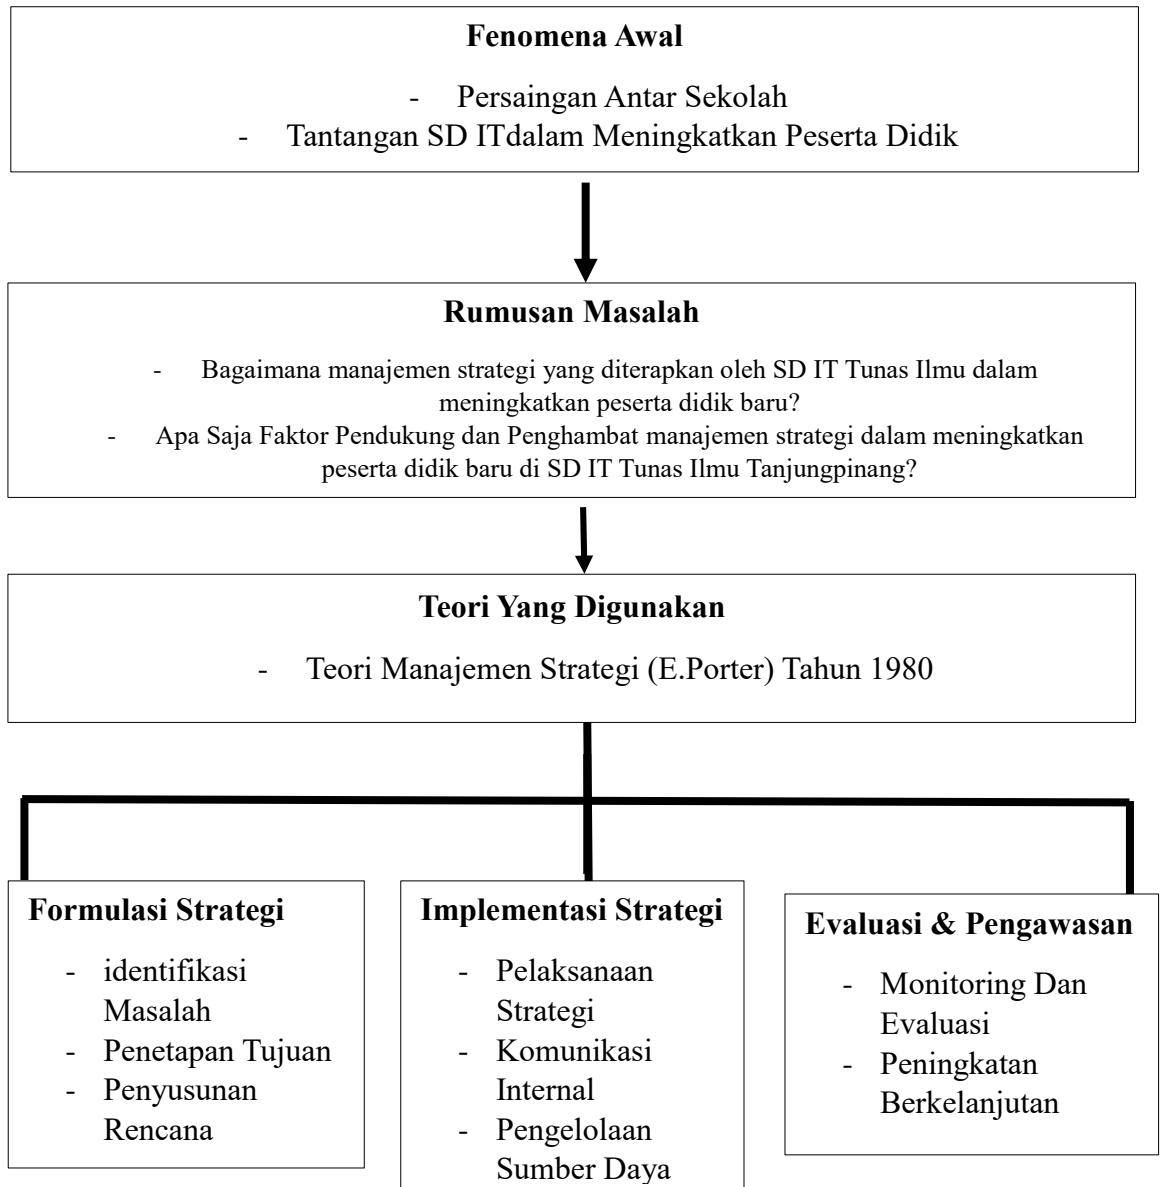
**Fenomena Awal**

- Persaingan Antar Sekolah
- Tantangan SD ITdalam Meningkatkan Peserta Didik

**Rumusan Masalah**

- Bagaimana manajemen strategi yang diterapkan oleh SD IT Tunas Ilmu dalam meningkatkan peserta didik baru?
- Apa Saja Faktor Pendukung dan Penghambat manajemen strategi dalam meningkatkan peserta didik baru di SD IT Tunas Ilmu Tanjungpinang?

**Teori Yang Digunakan**

- Teori Manajemen Strategi (E.Porter) Tahun 1980

**Formulasi Strategi**

- identifikasi Masalah
- Penetapan Tujuan
- Penyusunan Rencana

**Implementasi Strategi**

- Pelaksanaan Strategi
- Komunikasi Internal
- Pengelolaan Sumber Daya

**Evaluasi & Pengawasan**

- Monitoring Dan Evaluasi
- Peningkatan Berkelanjutan